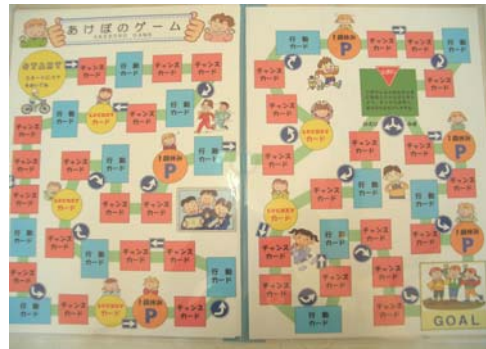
あけぼのゲーム
AKEBONO GAME

START

チャンスカード
行動カード
チャンスカード
チャンスカード
行動カード
チャンスカード
チャンスカード
チャンスカード
行動カード
1回休み
P
チャンスカード
行動カード
チャンスカード
チャンスカード
行動カード
チャンスカード
チャンスカード
チャンスカード
行動カード
チャンスカード
1回休み
P
チャンスカード

行動カード
1回休み
P
チャンスカード
チャンスカード
チャンスカード
チャンスカード
チャンスカード
1回休み
P
チャンスカード
チャンスカード
チャンスカード
行動カード
チャンスカード
チャンスカード
チャンスカード
チャンスカード
チャンスカード

GOAL